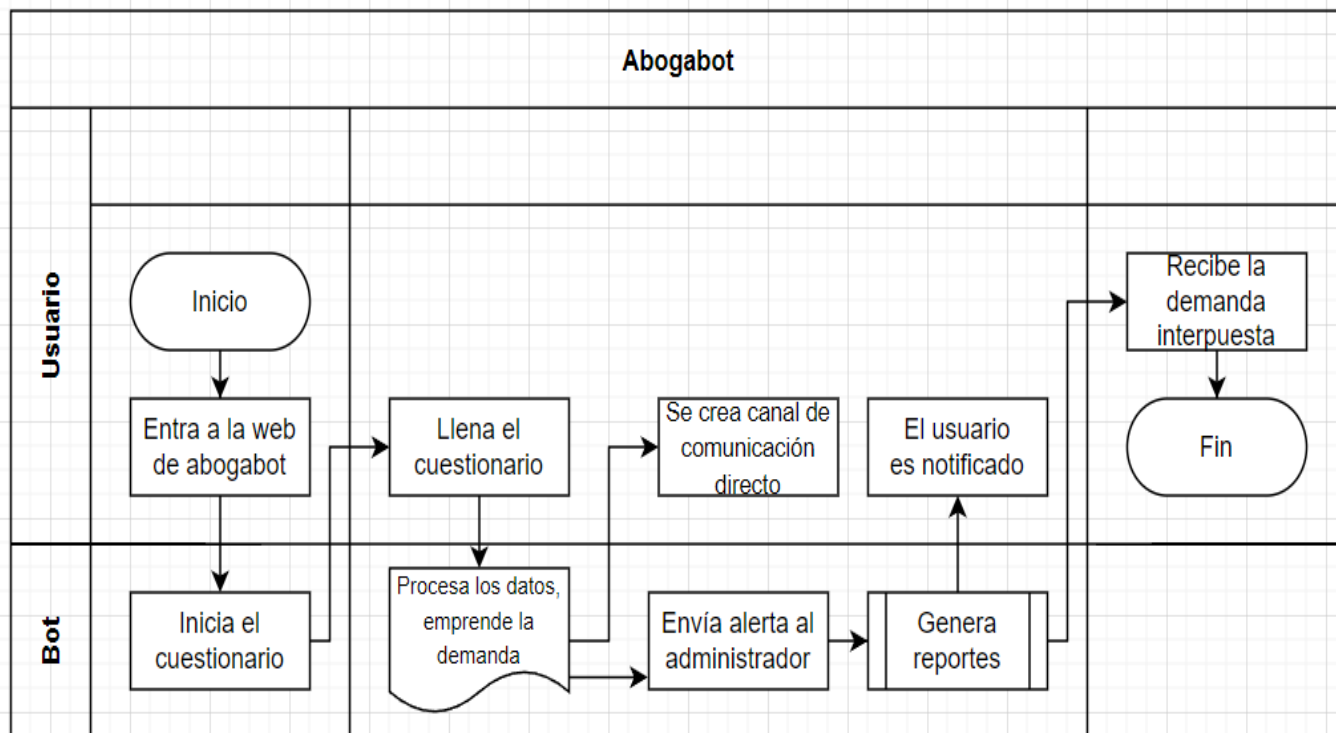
Abogabot

Usuario

Inicio

Entra a la web de abogabot

Llena el cuestionario

Se crea canal de comunicación directo

El usuario es notificado

Recibe la demanda interpuesta

Fin

Bot

Inicia el cuestionario

Procesa los datos, emprende la demanda

Envía alerta al administrador

Genera reportes